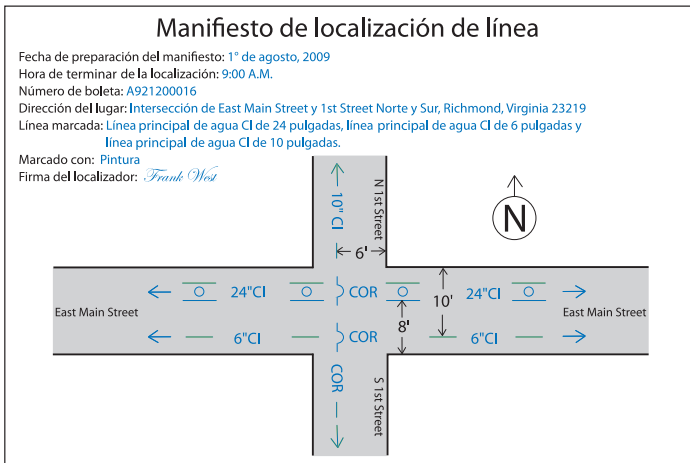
Manifiesto de localización de línea

Fecha de preparación del manifiesto: 1° de agosto, 2009
Hora de terminar de la localización: 9:00 A.M.
Número de boleta: A921200016
Dirección del lugar: Intersección de East Main Street y 1st Street Norte y Sur, Richmond, Virginia 23219
Línea marcada: Línea principal de agua CI de 24 pulgadas, línea principal de agua CI de 6 pulgadas y línea principal de agua CI de 10 pulgadas.
Marcado con: Pintura
Firma del localizador: Frank West

N
N 1st Street
10"CI
6'
24"CI
COR
24"CI
10'
East Main Street
East Main Street
8'
6"CI
COR
6"CI
COR
S 1st Street